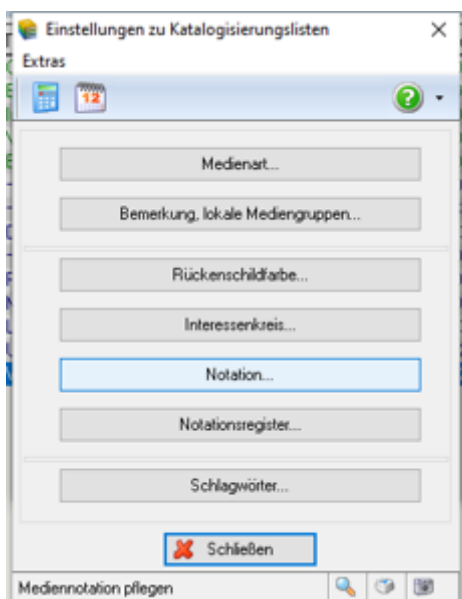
Einstellungen zu Katalogisierungslisten
Extras
12
Medienart...
Bemerkung, lokale Mediengruppen...
Rückenschildfarbe...
Interessenkreis...
Notation...
Notationsregister...
Schlagwörter...
Schließen
Mediennotation pflegen